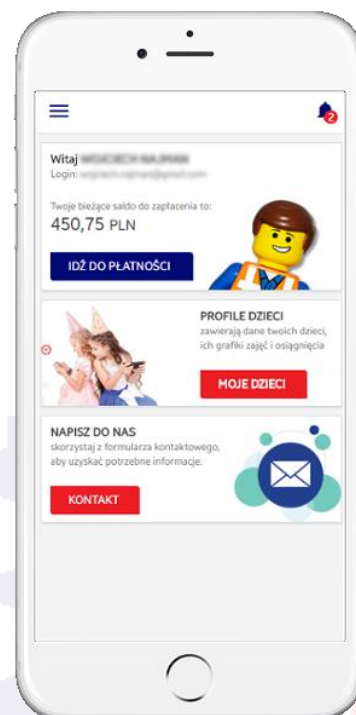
2

Witaj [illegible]
Login: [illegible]

Twoje bieżące saldo do zapłacenia to:
450,75 PLN

IDŹ DO PŁATNOŚCI

PROFILE DZIECI
zawierają dane twoich dzieci, ich grafiki zajęć i osiągnięcia

MOJE DZIECI

NAPISZ DO NAS
skorzystaj z formularza kontaktowego, aby uzyskać potrzebne informacje.

KONTAKT